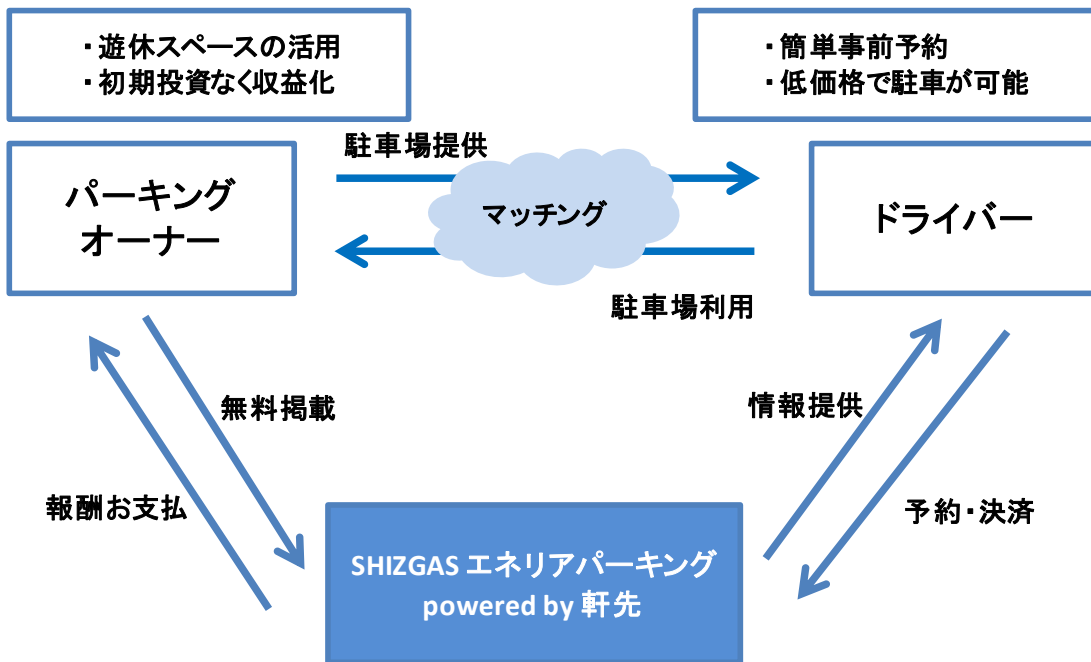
・遊休スペースの活用
・初期投資なく収益化

・簡単事前予約
・低価格で駐車が可能

パーキングオーナー

駐車場提供

マッチング

駐車場利用

ドライバー

無料掲載

報酬お支払

情報提供

予約・決済

SHIZGAS エネリアパーキング
powered by 軒先